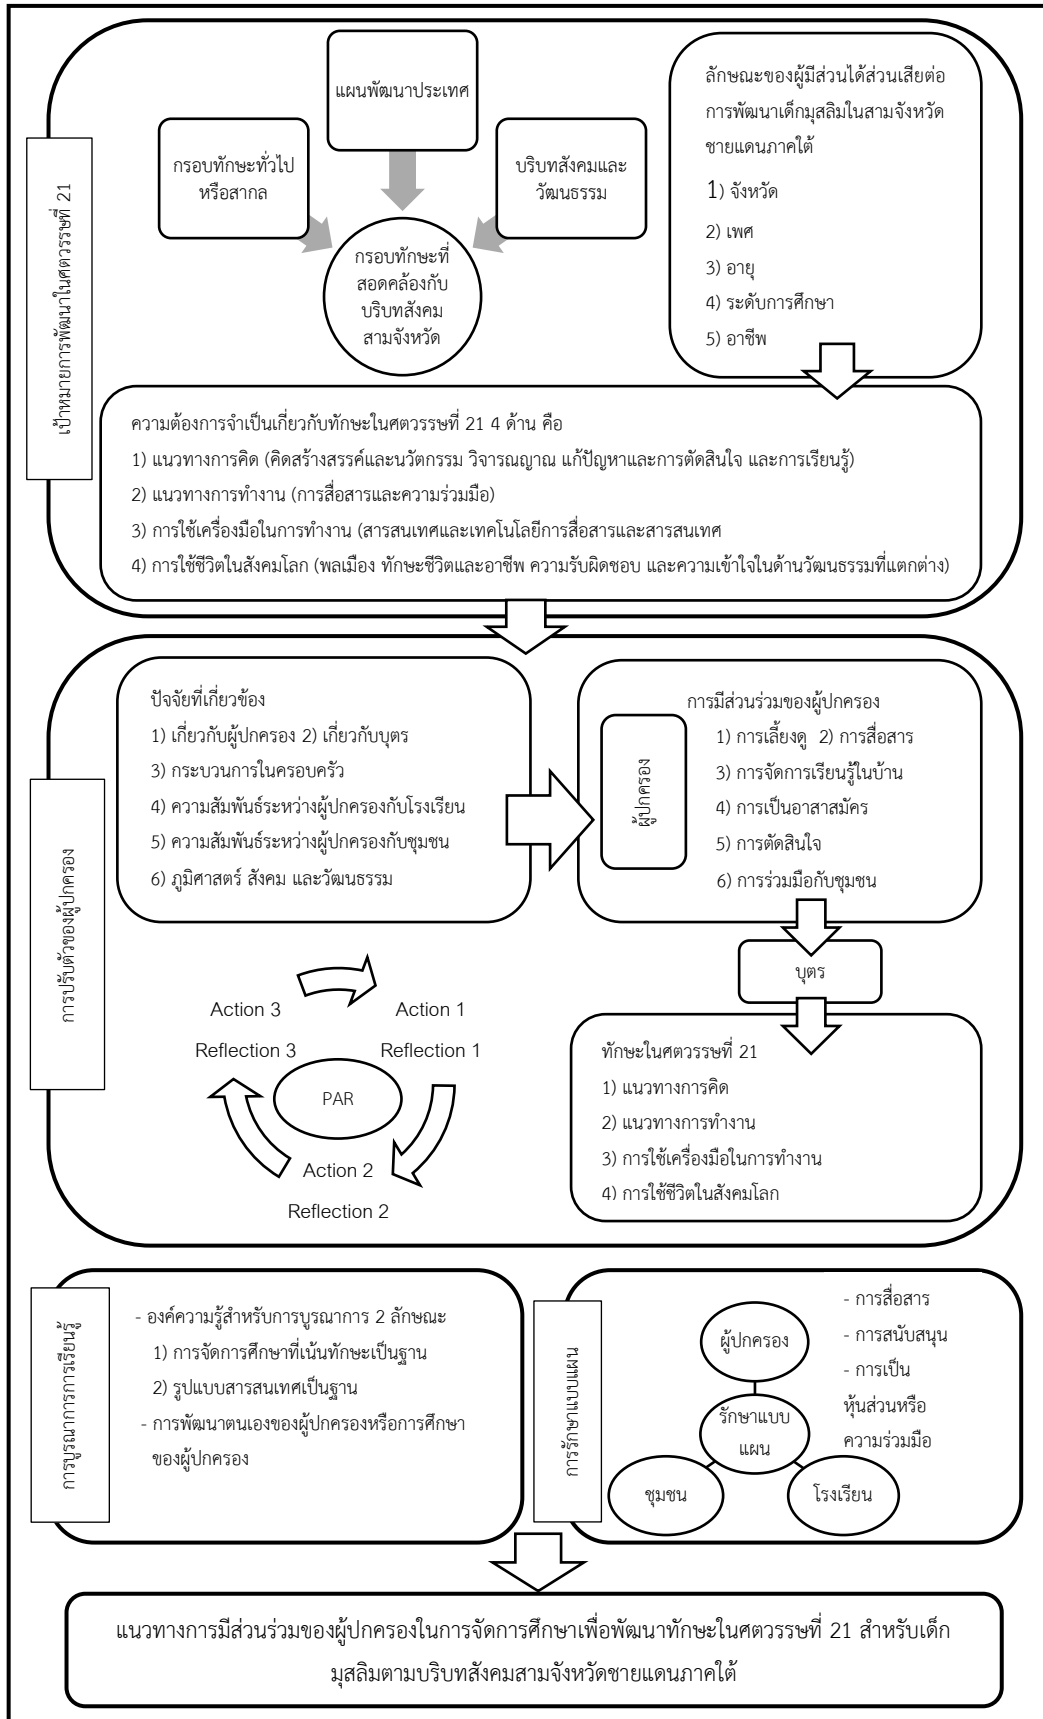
เป้าหมายการพัฒนาในศตวรรษที่ 21

แผนพัฒนาประเทศ

กรอบทักษะทั่วไปหรือสากล

บริบทสังคมและวัฒนธรรม

กรอบทักษะที่สอดคล้องกับบริบทสังคมสามจังหวัด

ลักษณะของผู้มีส่วนได้ส่วนเสียต่อการพัฒนาเด็กมุสลิมในสามจังหวัดชายแดนภาคใต้
1) จังหวัด
2) เพศ
3) อายุ
4) ระดับการศึกษา
5) อาชีพ

ความต้องการจำเป็นเกี่ยวกับทักษะในศตวรรษที่ 21 4 ด้าน คือ
1) แนวทางการคิด (คิดสร้างสรรค์และนวัตกรรม วิจารณญาณ แก้ปัญหาและการตัดสินใจ และการเรียนรู้)
2) แนวทางการทำงาน (การสื่อสารและความร่วมมือ)
3) การใช้เครื่องมือในการทำงาน (สารสนเทศและเทคโนโลยีการสื่อสารและสารสนเทศ
4) การใช้ชีวิตในสังคมโลก (พลเมือง ทักษะชีวิตและอาชีพ ความรับผิดชอบ และความเข้าใจในด้านวัฒนธรรมที่แตกต่าง)

การปรับตัวของผู้ปกครอง

ปัจจัยที่เกี่ยวข้อง
1) เกี่ยวกับผู้ปกครอง 2) เกี่ยวกับบุตร
3) กระบวนการในครอบครัว
4) ความสัมพันธ์ระหว่างผู้ปกครองกับโรงเรียน
5) ความสัมพันธ์ระหว่างผู้ปกครองกับชุมชน
6) ภูมิศาสตร์ สังคม และวัฒนธรรม

ผู้ปกครอง

การมีส่วนร่วมของผู้ปกครอง
1) การเลี้ยงดู 2) การสื่อสาร
3) การจัดการเรียนรู้ในบ้าน
4) การเป็นอาสาสมัคร
5) การตัดสินใจ
6) การร่วมมือกับชุมชน

บุตร

Action 3
Action 1
Reflection 3
Reflection 1
PAR
Action 2
Reflection 2

ทักษะในศตวรรษที่ 21
1) แนวทางการคิด
2) แนวทางการทำงาน
3) การใช้เครื่องมือในการทำงาน
4) การใช้ชีวิตในสังคมโลก

การบูรณาการการเรียนรู้

- องค์ความรู้สำหรับการบูรณาการ 2 ลักษณะ
1) การจัดการศึกษาที่เน้นทักษะเป็นฐาน
2) รูปแบบสารสนเทศเป็นฐาน
- การพัฒนาตนเองของผู้ปกครองหรือการศึกษาของผู้ปกครอง

การรักษาแบบแผน

ผู้ปกครอง
รักษาแบบแผน
ชุมชน
โรงเรียน

- การสื่อสาร
- การสนับสนุน
- การเป็นหุ้นส่วนหรือความร่วมมือ

แนวทางการมีส่วนร่วมของผู้ปกครองในการจัดการศึกษาเพื่อพัฒนาทักษะในศตวรรษที่ 21 สำหรับเด็กมุสลิมตามบริบทสังคมสามจังหวัดชายแดนภาคใต้